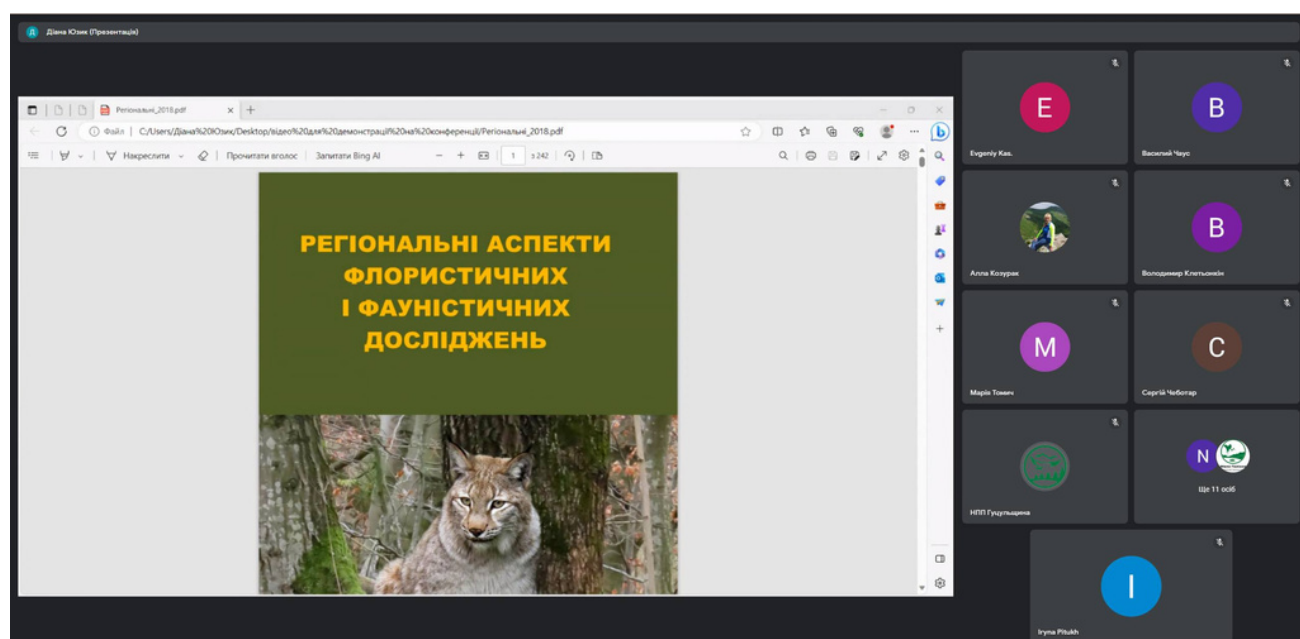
Д Діана Юзик (Презентація)

Регіональні_2018.pdf

Файл | C:/Users/Діана%20Юзик/Desktop/відео%20для%20демонстрації%20на%20конференції/Регіональні_2018.pdf

Накреслити | Прочитати вголос | Запитати Bing AI | 1 з 242

РЕГІОНАЛЬНІ АСПЕКТИ ФЛОРИСТИЧНИХ І ФАУНІСТИЧНИХ ДОСЛІДЖЕНЬ

E
Evgeniy Kas.

B
Василий Чаус

Алла Козурак

B
Володимир Клетьонкін

M
Марія Томич

C
Сергій Чеботар

НПП Гуцульщина

N
Ще 11 осіб

I
Iryna Pitukh